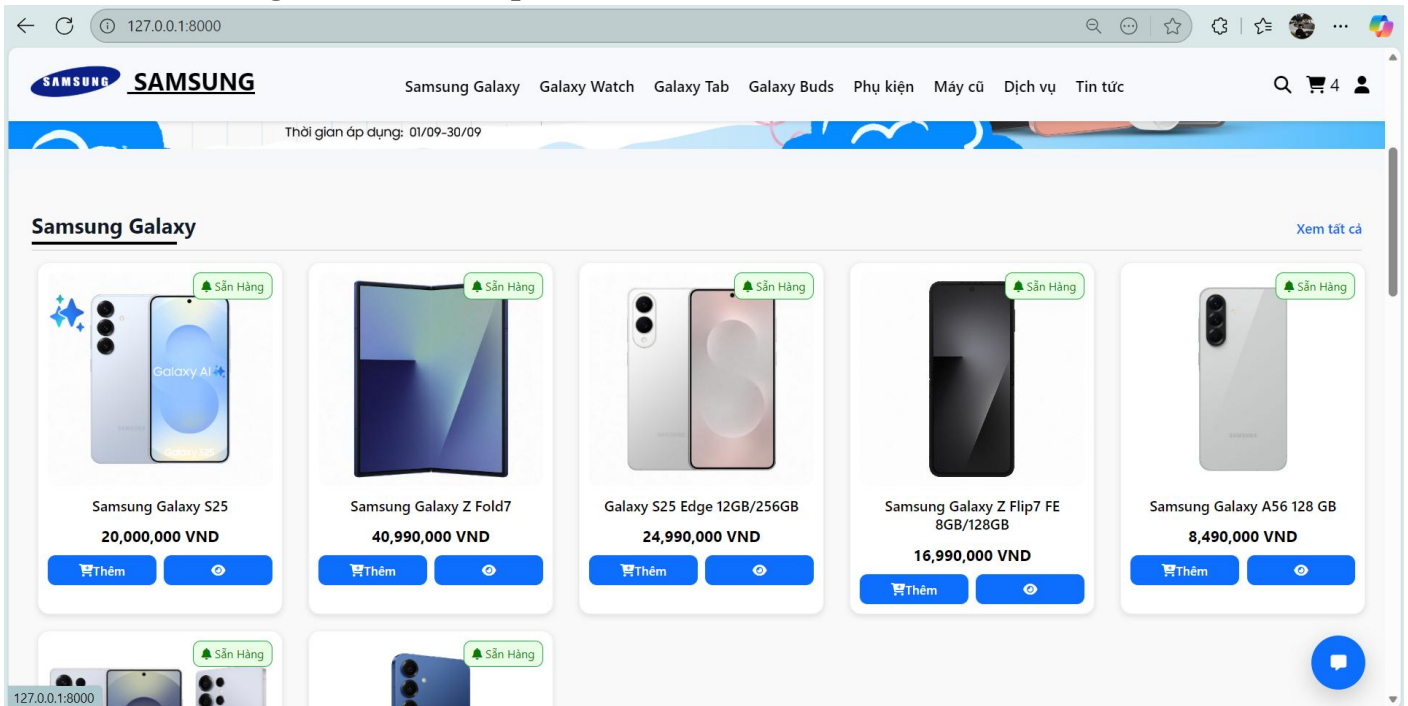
127.0.0.1:8000

SAMSUNG SAMSUNG

Samsung Galaxy Galaxy Watch Galaxy Tab Galaxy Buds Phụ kiện Máy cũ Dịch vụ Tin tức

4

Thời gian áp dụng: 01/09-30/09

Samsung Galaxy

Xem tất cả

Sẵn Hàng

Galaxy AI

Samsung Galaxy S25
20,000,000 VND
Thêm

Sẵn Hàng

Samsung Galaxy Z Fold7
40,990,000 VND
Thêm

Sẵn Hàng

Galaxy S25 Edge 12GB/256GB
24,990,000 VND
Thêm

Sẵn Hàng

Samsung Galaxy Z Flip7 FE 8GB/128GB
16,990,000 VND
Thêm

Sẵn Hàng

Samsung Galaxy A56 128 GB
8,490,000 VND
Thêm

Sẵn Hàng

Sẵn Hàng

127.0.0.1:8000